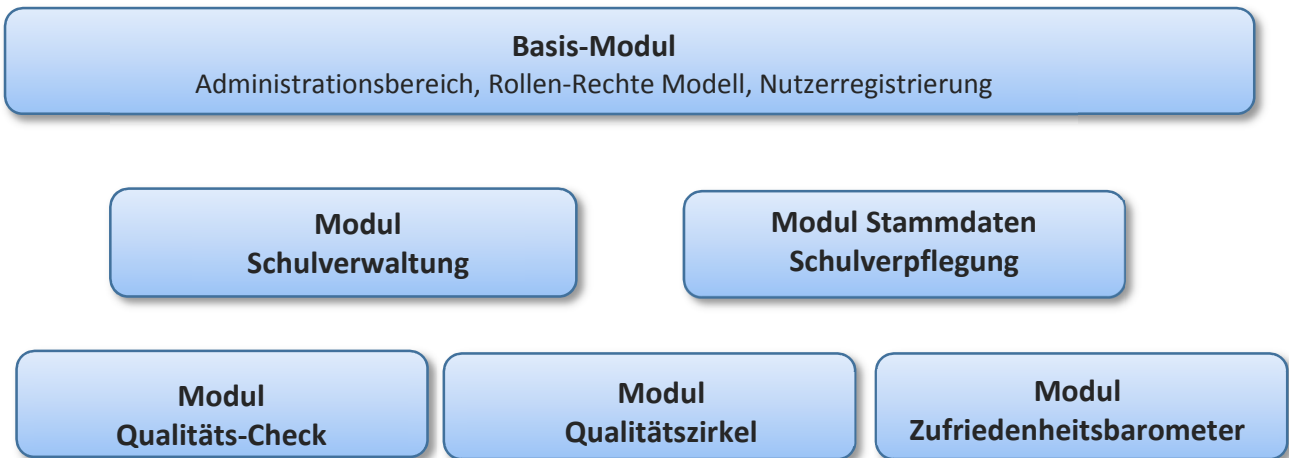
Basis-Modul
Administrationsbereich, Rollen-Rechte Modell, Nutzerregistrierung

Modul
Schulverwaltung

Modul Stammdaten
Schulverpflegung

Modul
Qualitäts-Check

Modul
Qualitätszirkel

Modul
Zufriedenheitsbarometer